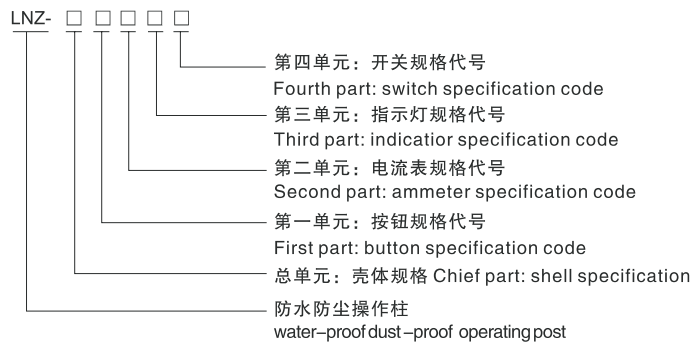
LNZ- □ □ □ □ □

第四单元：开关规格代号
Fourth part: switch specification code

第三单元：指示灯规格代号
Third part: indicatior specification code

第二单元：电流表规格代号
Second part: ammeter specification code

第一单元：按钮规格代号
First part: button specification code

总单元：壳体规格 Chief part: shell specification

防水防尘操作柱
water-proof dust-proof operating post